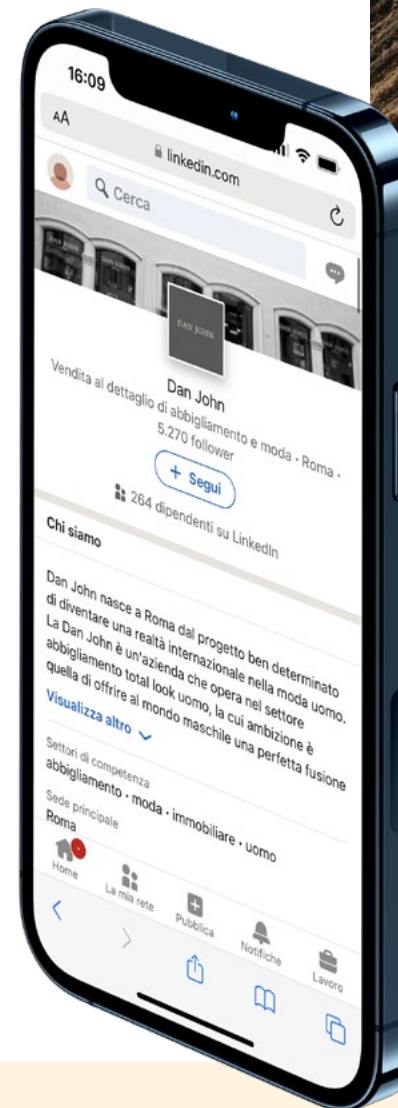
16:09

AA

linkedin.com

Cerca

DAN JOHN

Dan John

Vendita al dettaglio di abbigliamento e moda · Roma · 5.270 follower

+ Segui

264 dipendenti su LinkedIn

Chi siamo

Dan John nasce a Roma dal progetto ben determinato di diventare una realtà internazionale nella moda uomo. La Dan John è un'azienda che opera nel settore abbigliamento total look uomo, la cui ambizione è quella di offrire al mondo maschile una perfetta fusione

Visualizza altro

Settori di competenza

abbigliamento · moda · immobiliare · uomo

Sede principale

Roma

Home

La mia rete

Pubblica

Notifiche

Lavoro